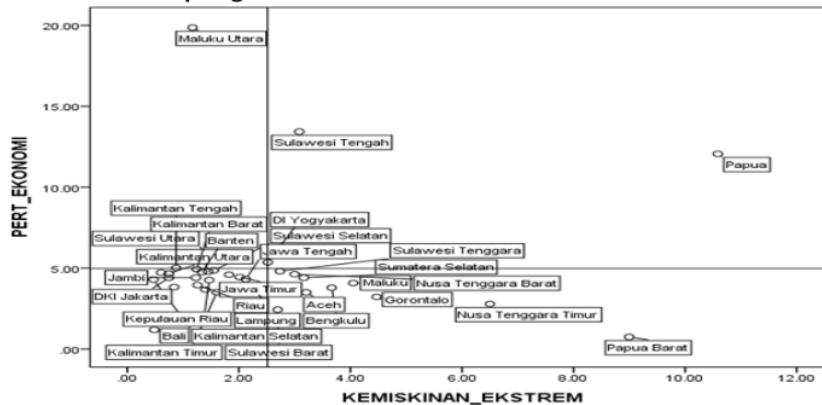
PERT_EKONOMI

20.00
15.00
10.00
5.00
.00

Maluku Utara
Sulawesi Tengah
Papua
Kalimantan Tengah
Kalimantan Barat
DI Yogyakarta
Sulawesi Utara
Banten
Sulawesi Selatan
Kalimantan Utara
Jawa Tengah
Sulawesi Tenggara
Sumatera Selatan
Jambi
Maluku
Nusa Tenggara Barat
DKI Jakarta
Jawa Timur
Riau
Aceh
Gorontalo
Kepulauan Riau
Lampung
Bengkulu
Nusa Tenggara Timur
Bali
Kalimantan Selatan
Kalimantan Timur
Sulawesi Barat
Papua Barat

.00
2.00
4.00
6.00
8.00
10.00
12.00

KEMISKINAN_EKSTREM